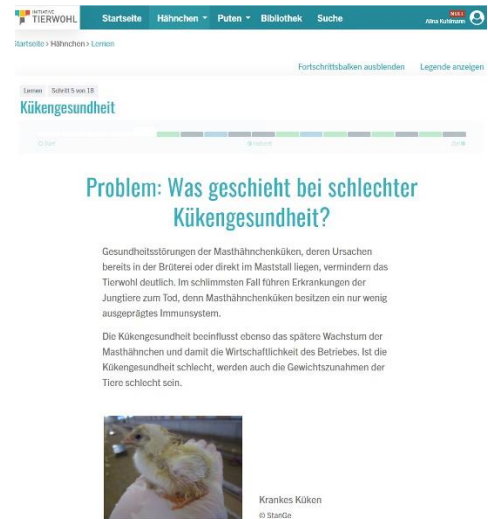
INITIATIVE TIERWOHL

Startseite Hähnchen Puten Bibliothek Suche

Alina Kuhlmann

Startseite > Hähnchen > Lernen

Fortschrittsbalken ausblenden Legende anzeigen

Lernen Schritt 5 von 18

Kükengesundheit

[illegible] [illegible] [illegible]

Problem: Was geschieht bei schlechter Kükengesundheit?

Gesundheitsstörungen der Masthähnchenküken, deren Ursachen bereits in der Brüterei oder direkt im Maststall liegen, vermindern das Tierwohl deutlich. Im schlimmsten Fall führen Erkrankungen der Jungtiere zum Tod, denn Masthähnchenküken besitzen ein nur wenig ausgeprägtes Immunsystem.

Die Kükengesundheit beeinflusst ebenso das spätere Wachstum der Masthähnchen und damit die Wirtschaftlichkeit des Betriebes. Ist die Kükengesundheit schlecht, werden auch die Gewichtszunahmen der Tiere schlecht sein.

Krankes Küken
© StanGe